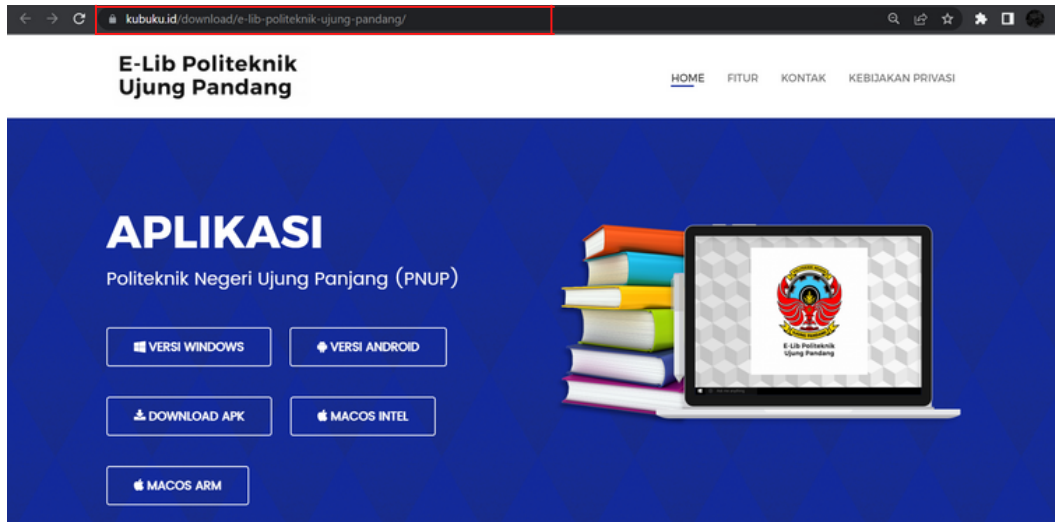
kubuku.id/download/e-lib-politeknik-ujung-pandang/

E-Lib Politeknik Ujung Pandang

HOME FITUR KONTAK KEBIJAKAN PRIVASI

APLIKASI

Politeknik Negeri Ujung Panjang (PNUP)

VERSI WINDOWS

VERSI ANDROID

DOWNLOAD APK

MACOS INTEL

MACOS ARM

E-Lib Politeknik Ujung Pandang